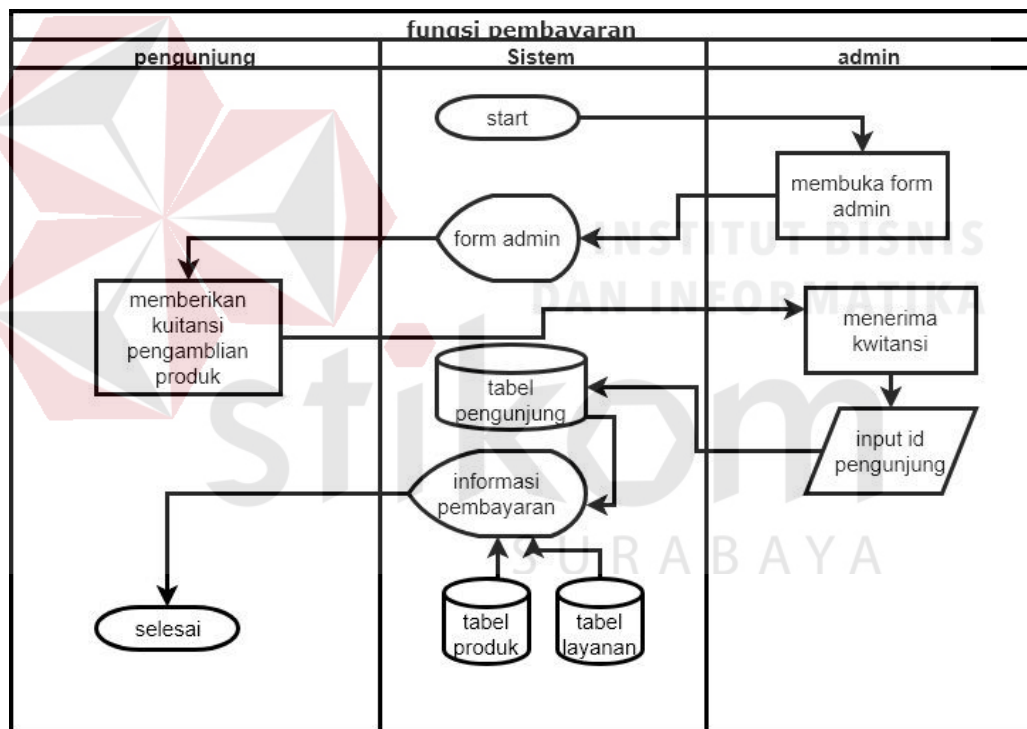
fungsi pembayaran

pengunjung

Sistem

admin

start

membuka form admin

form admin

memberikan kuitansi pengamblian produk

menerima kwitansi

tabel pengunjung

input id pengunjung

informasi pembayaran

tabel produk

tabel layanan

selesai

INSTITUT BISNIS DAN INFORMATIKA

stikom

SURABAYA